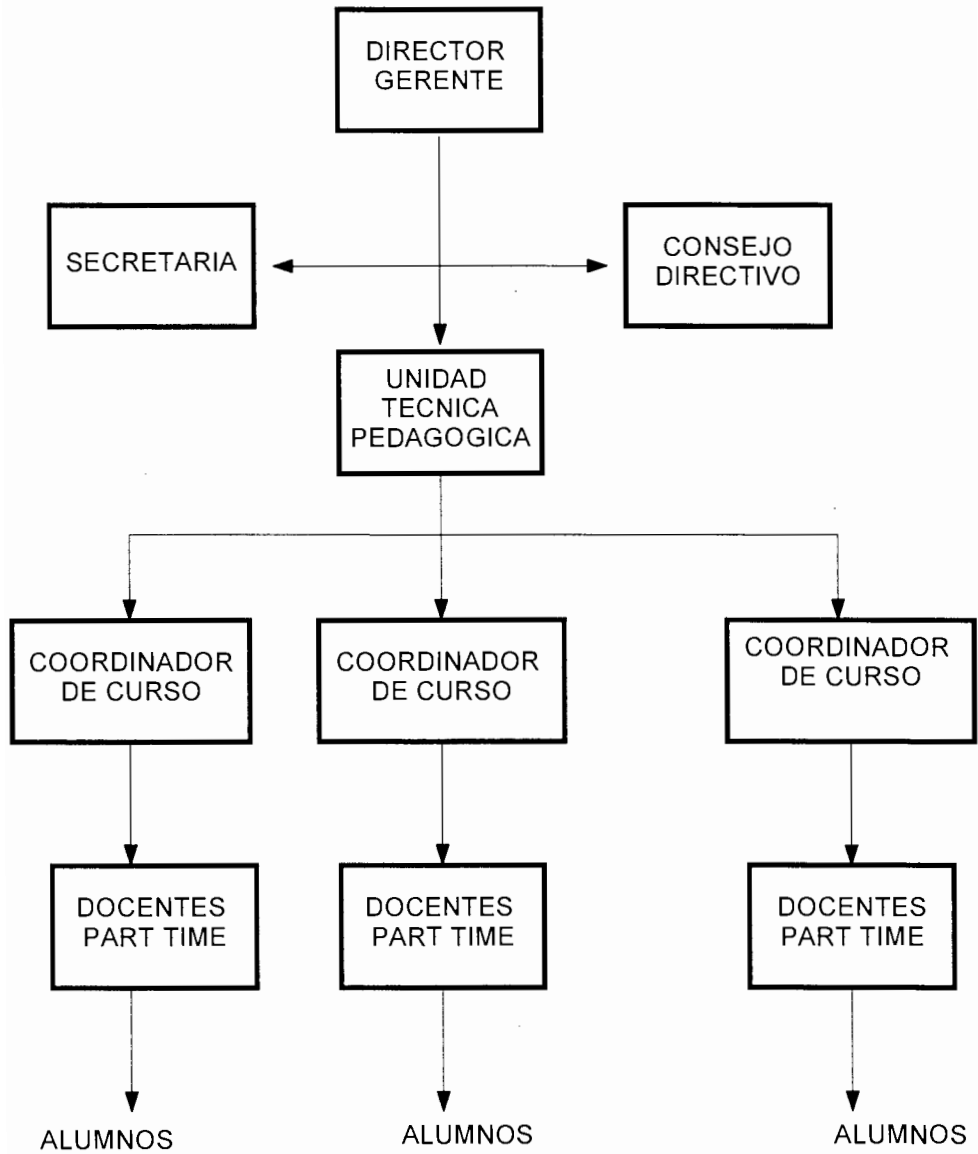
DIRECTOR GERENTE

SECRETARIA

CONSEJO DIRECTIVO

UNIDAD TECNICA PEDAGOGICA

COORDINADOR DE CURSO

COORDINADOR DE CURSO

COORDINADOR DE CURSO

DOCENTES PART TIME

DOCENTES PART TIME

DOCENTES PART TIME

ALUMNOS

ALUMNOS

ALUMNOS